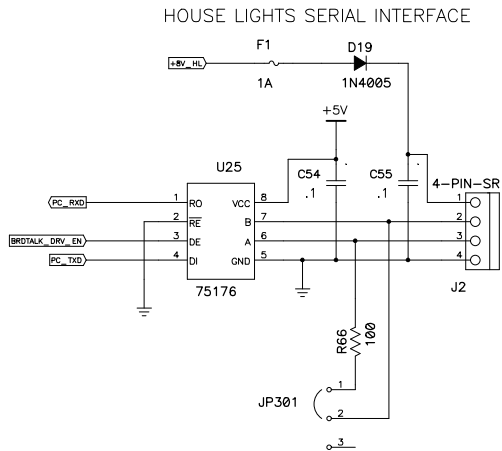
HOUSE LIGHTS SERIAL INTERFACE

F1
+5V_HL
1A

D19
1N4005

+5V

U25

C54
.1

C55
.1

4-PIN-SR

PC_RXD
1
RO
2
$\overline{RE}$
BRDTALK_DRV_EN
3
DE
PC_TXD
4
DI

8
VCC
7
B
6
A
5
GND

75176

1
2
3
4

J2

R66
100

JP301
1
2
3